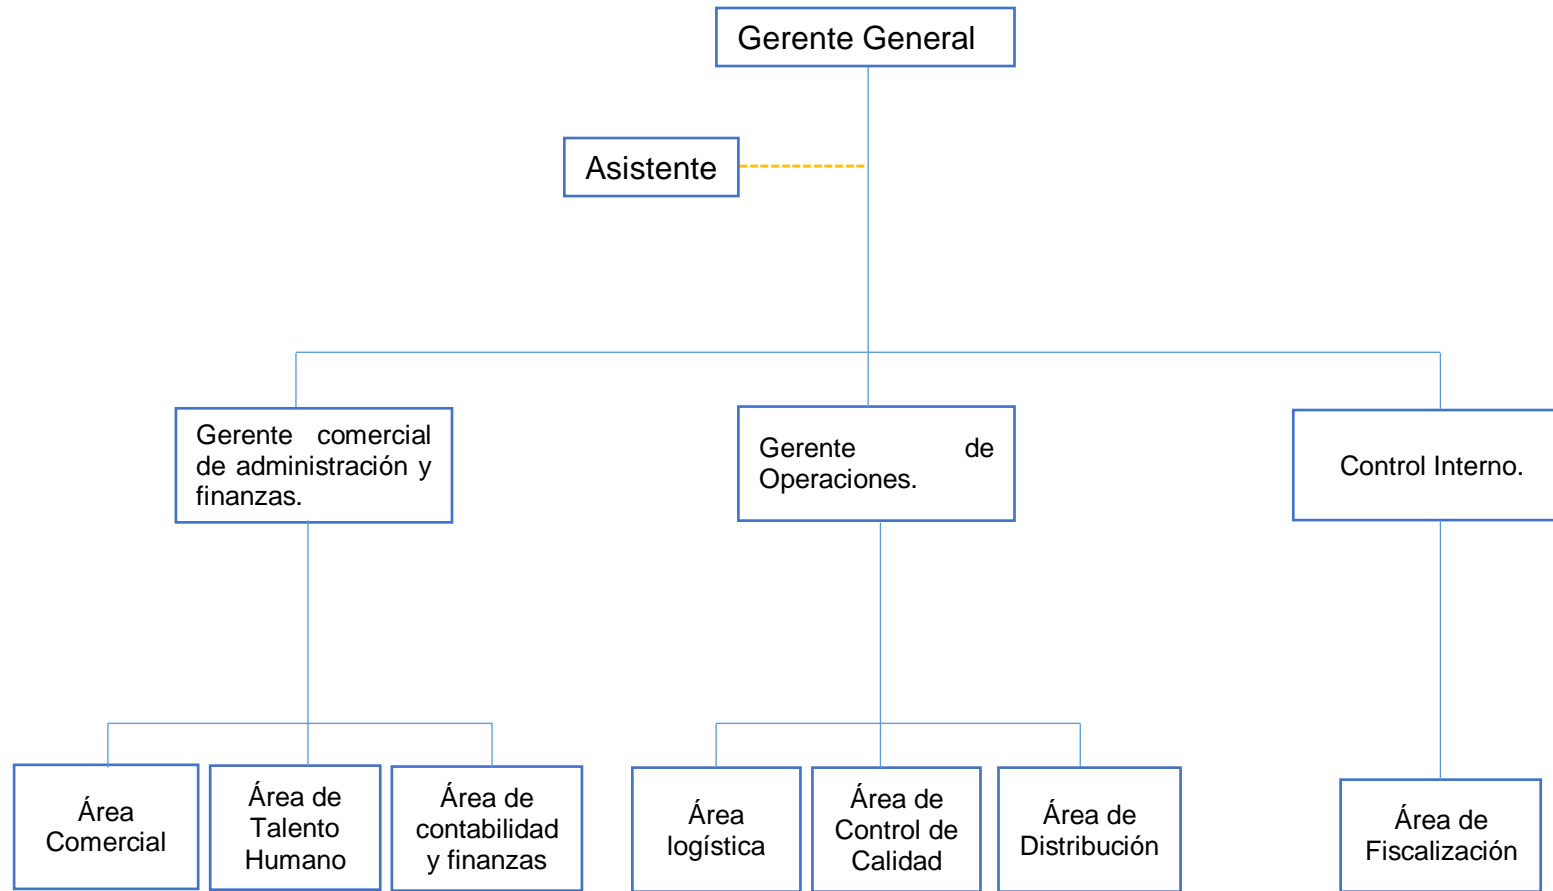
Gerente General

Asistente

Gerente comercial de administración y finanzas.

Gerente de Operaciones.

Control Interno.

Área Comercial

Área de Talento Humano

Área de contabilidad y finanzas

Área logística

Área de Control de Calidad

Área de Distribución

Área de Fiscalización